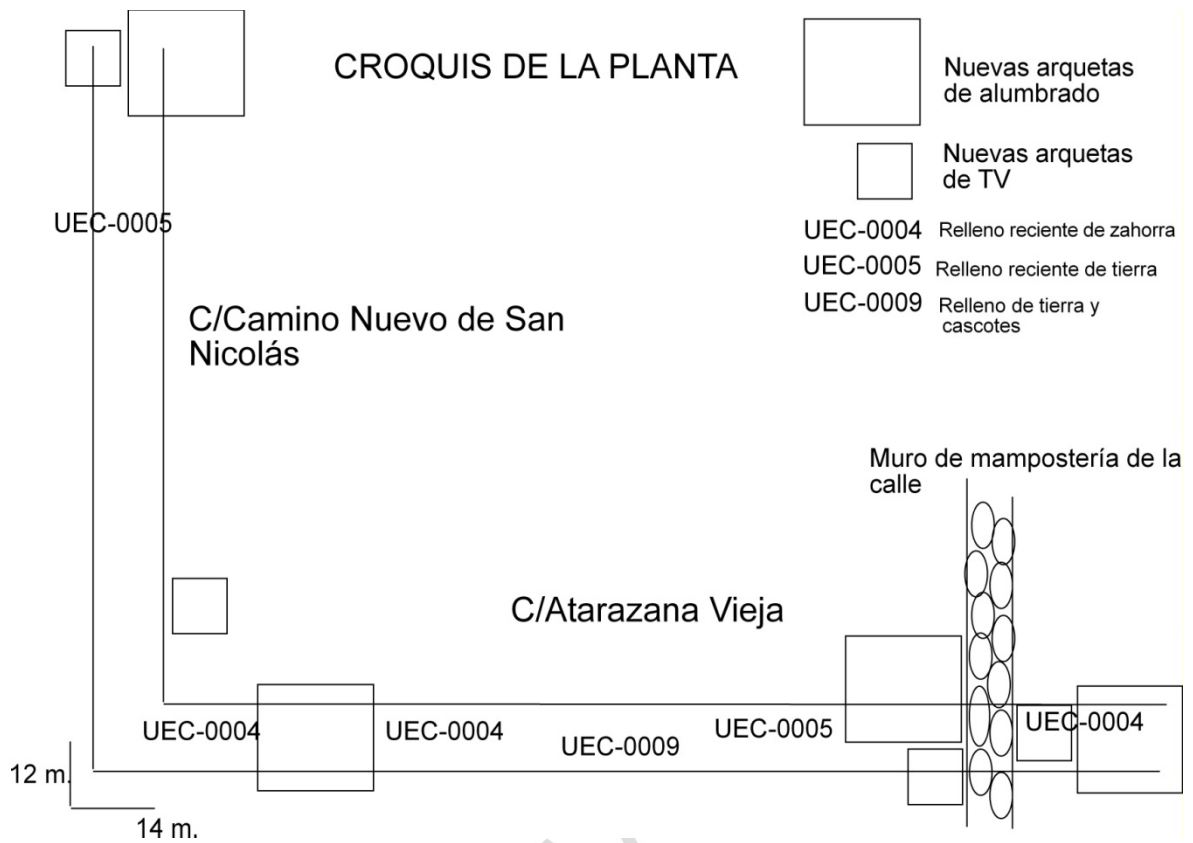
CROQUIS DE LA PLANTA

Nuevas arquetas de alumbrado

Nuevas arquetas de TV

UEC-0004 Relleno reciente de zahorra
UEC-0005 Relleno reciente de tierra
UEC-0009 Relleno de tierra y cascotes

UEC-0005

C/Camino Nuevo de San Nicolás

Muro de mampostería de la calle

C/Atarazana Vieja

UEC-0004
UEC-0004
UEC-0009
UEC-0005
UEC-0004

12 m.
14 m.